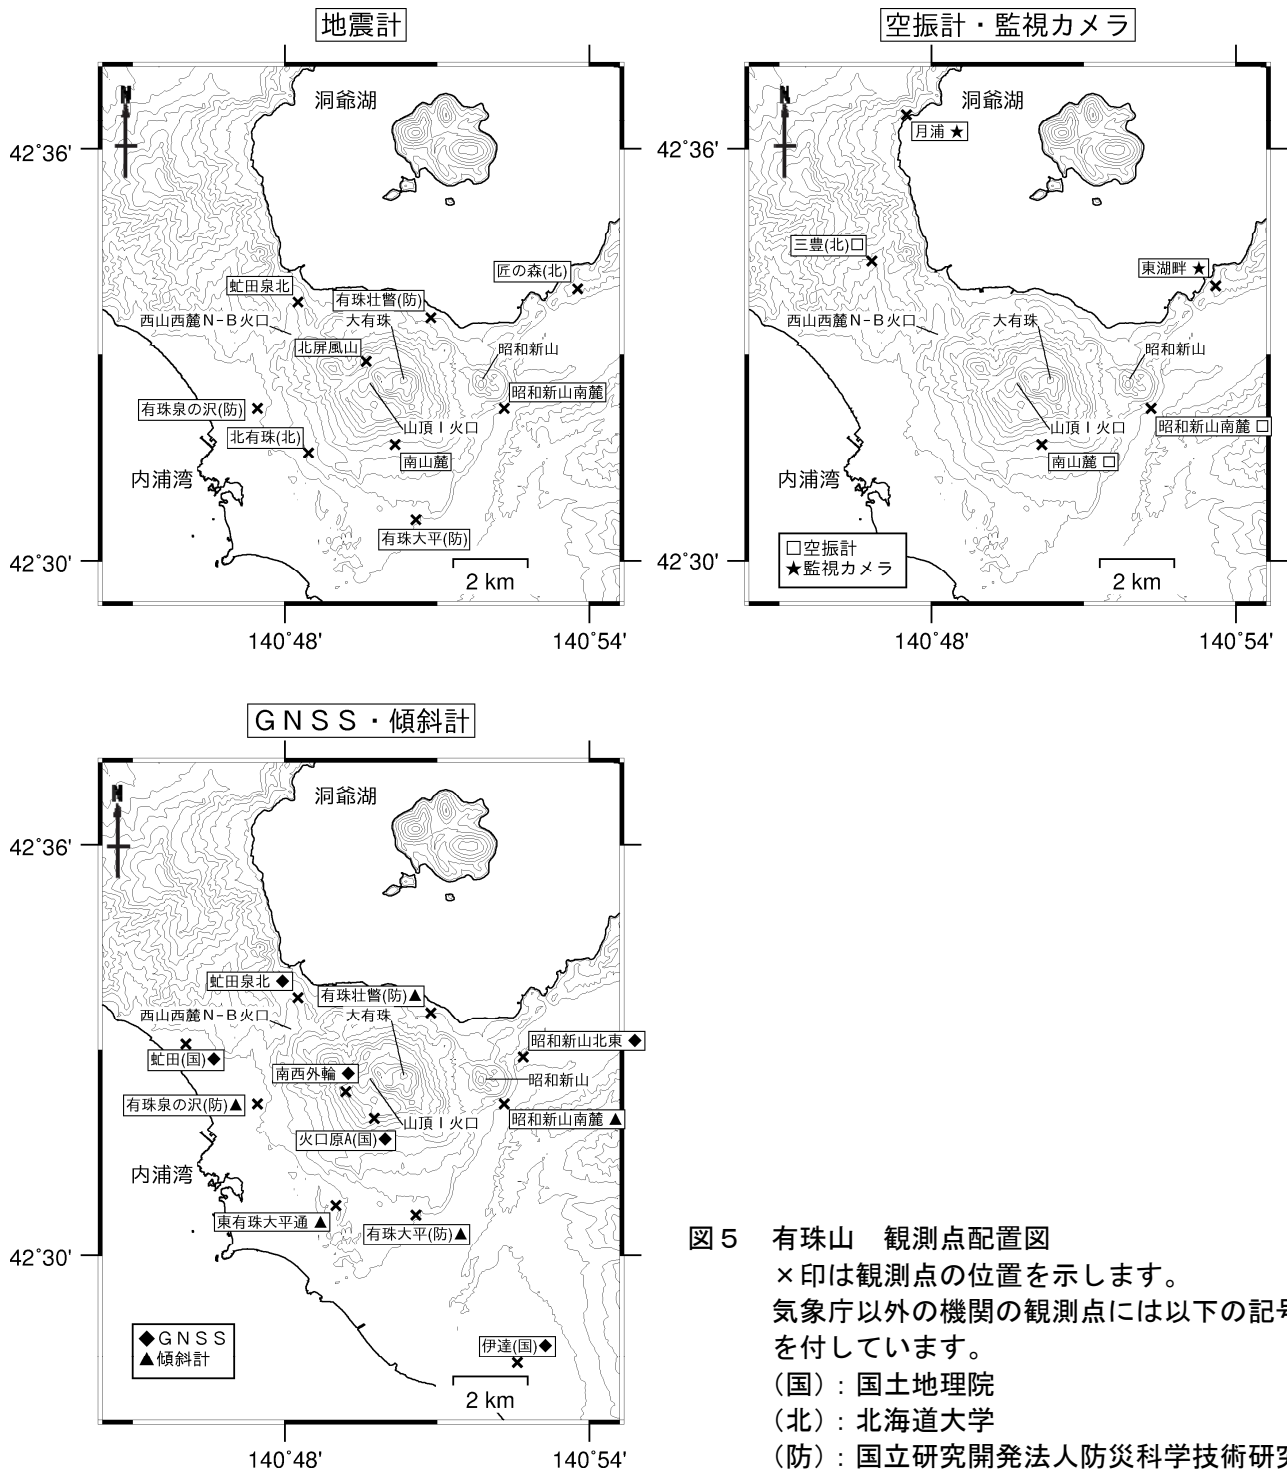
地震計

洞爺湖

42°36'

匠の森(北)

虻田泉北

有珠壮瞥(防)

西山西麓N-B火口

大有珠

北屏風山

昭和新山

昭和新山南麓

有珠泉の沢(防)

山頂I火口

北有珠(北)

南山麓

内浦湾

有珠大平(防)

42°30'

2 km

140°48'

140°54'

空振計・監視カメラ

洞爺湖

42°36'

月浦 ★

三豊(北)□

東湖畔 ★

西山西麓N-B火口

大有珠

昭和新山

山頂I火口

昭和新山南麓 □

南山麓 □

内浦湾

□空振計
★監視カメラ

42°30'

2 km

140°48'

140°54'

GNSS・傾斜計

洞爺湖

42°36'

虻田泉北 ◆

有珠壮瞥(防)▲

西山西麓N-B火口

大有珠

昭和新山北東 ◆

虻田(国)◆

南西外輪 ◆

昭和新山

有珠泉の沢(防)▲

山頂I火口

昭和新山南麓 ▲

火口原A(国)◆

内浦湾

東有珠大平通 ▲

有珠大平(防)▲

42°30'

◆GNSS
▲傾斜計

伊達(国)◆

2 km

140°48'

140°54'

図5　有珠山　観測点配置図
×印は観測点の位置を示します。
気象庁以外の機関の観測点には以下の記号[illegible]を付しています。
(国)：国土地理院
(北)：北海道大学
(防)：国立研究開発法人防災科学技術研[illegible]